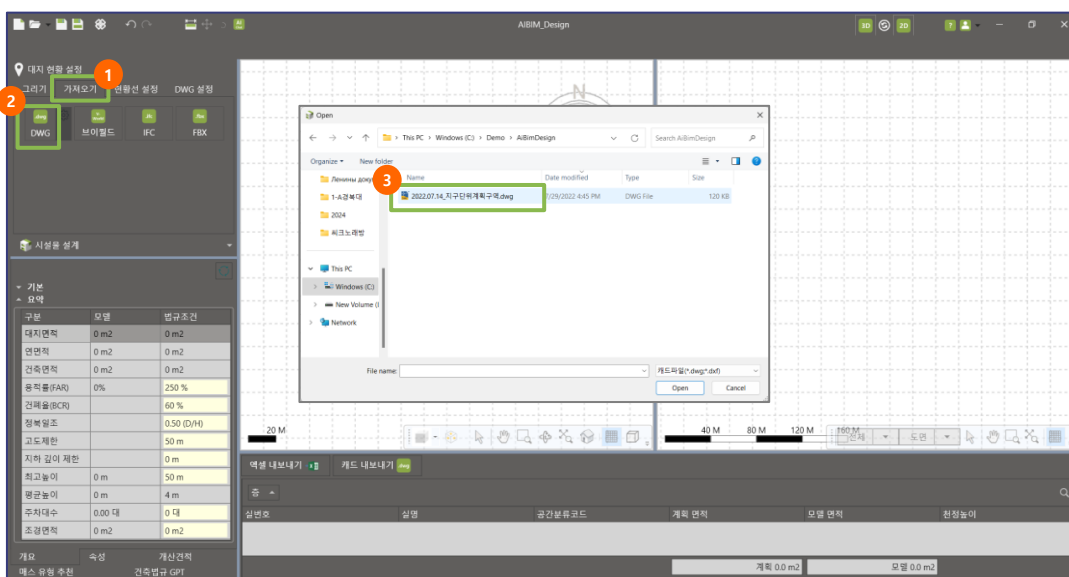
AIBIM_Design

대지 현황 설정

그리기 가져오기 현황선 설정 DWG 설정

1

2

DWG 브이월드 IFC FBX

시설물 설계

기본
요약

| 구분 | 모델 | 법규조건 |
|---|---|---|
| 대지면적 | 0 m2 | 0 m2 |
| 연면적 | 0 m2 | 0 m2 |
| 건축면적 | 0 m2 | 0 m2 |
| 용적률(FAR) | 0% | 250 % |
| 건폐율(BCR) | | 60 % |
| 정북일조 | | 0.50 (D/H) |
| 고도제한 | | 50 m |
| 지하 깊이 제한 | | 0 m |
| 최고높이 | 0 m | 50 m |
| 평균높이 | 0 m | 4 m |
| 주차대수 | 0.00 대 | 0 대 |
| 조경면적 | 0 m2 | 0 m2 |

개요 속성 개산견적
매스 유형 추천 건축법규 GPT

Open

This PC > Windows (C:) > Demo > AIBimDesign

Search AIBimDesign

Organize New folder

Ленины доку
1-A경북대
2024
씨크노래방

This PC
Windows (C:)
New Volume (
Network

3

Name Date modified Type Size

2022.07.14_지구단위계획구역.dwg 7/29/2022 4:45 PM DWG File 120 KB

File name:

캐드파일(*.dwg;*.dxf)

Open Cancel

20 M

40 M 80 M 120 M 160 M

전체 도면

엑셀 내보내기 캐드 내보내기

층

실번호 실명 공간분류코드 계획 면적 모델 면적 천정높이

계획 0.0 m2 모델 0.0 m2